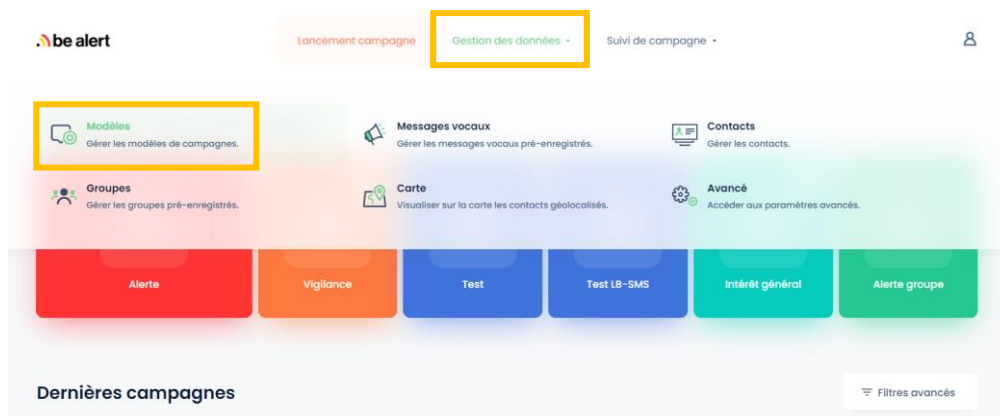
be alert

Lancement campagne

Gestion des données

Suivi de campagne

Modèles
Gérer les modèles de campagnes.

Messages vocaux
Gérer les messages vocaux pré-enregistrés.

Contacts
Gérer les contacts.

Groupes
Gérer les groupes pré-enregistrés.

Carte
Visualiser sur la carte les contacts géolocalisés.

Avancé
Accéder aux paramètres avancés.

Alerte

Vigilance

Test

Test LB-SMS

Intérêt général

Alerte groupe

Dernières campagnes

Filtres avancés